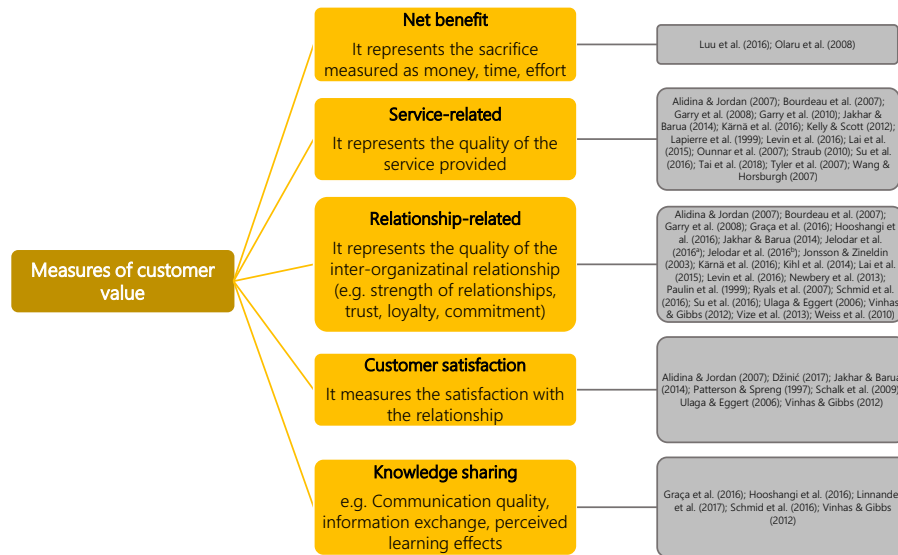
Measures of customer value

Net benefit
It represents the sacrifice measured as money, time, effort

Luu et al. (2016); Olaru et al. (2008)

Service-related
It represents the quality of the service provided

Alidina & Jordan (2007); Bourdeau et al. (2007); Garry et al. (2008); Garry et al. (2010); Jakhar & Barua (2014); Kärnä et al. (2016); Kelly & Scott (2012); Lapierre et al. (1999); Levin et al. (2016); Lai et al. (2015); Ounnar et al. (2007); Straub (2010); Su et al. (2016); Tai et al. (2018); Tyler et al. (2007); Wang & Horsburgh (2007)

Relationship-related
It represents the quality of the inter-organizatinal relationship (e.g. strength of relationships, trust, loyalty, commitment)

Alidina & Jordan (2007); Bourdeau et al. (2007); Garry et al. (2008); Graça et al. (2016); Hooshangi et al. (2016); Jakhar & Barua (2014); Jelodar et al. (2016$^a$); Jelodar et al. (2016$^b$); Jonsson & Zineldin (2003); Kärnä et al. (2016); Kihl et al. (2014); Lai et al. (2015); Levin et al. (2016); Newbery et al. (2013); Paulin et al. (1999); Ryals et al. (2007); Schmid et al. (2016); Su et al. (2016); Ulaga & Eggert (2006); Vinhas & Gibbs (2012); Vize et al. (2013); Weiss et al. (2010)

Customer satisfaction
It measures the satisfaction with the relationship

Alidina & Jordan (2007); Džinić (2017); Jakhar & Barua (2014); Patterson & Spreng (1997); Schalk et al. (2009); Ulaga & Eggert (2006); Vinhas & Gibbs (2012)

Knowledge sharing
e.g. Communication quality, information exchange, perceived learning effects

Graça et al. (2016); Hooshangi et al. (2016); Linnande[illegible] et al. (2017); Schmid et al. (2016); Vinhas & Gibbs (2012)